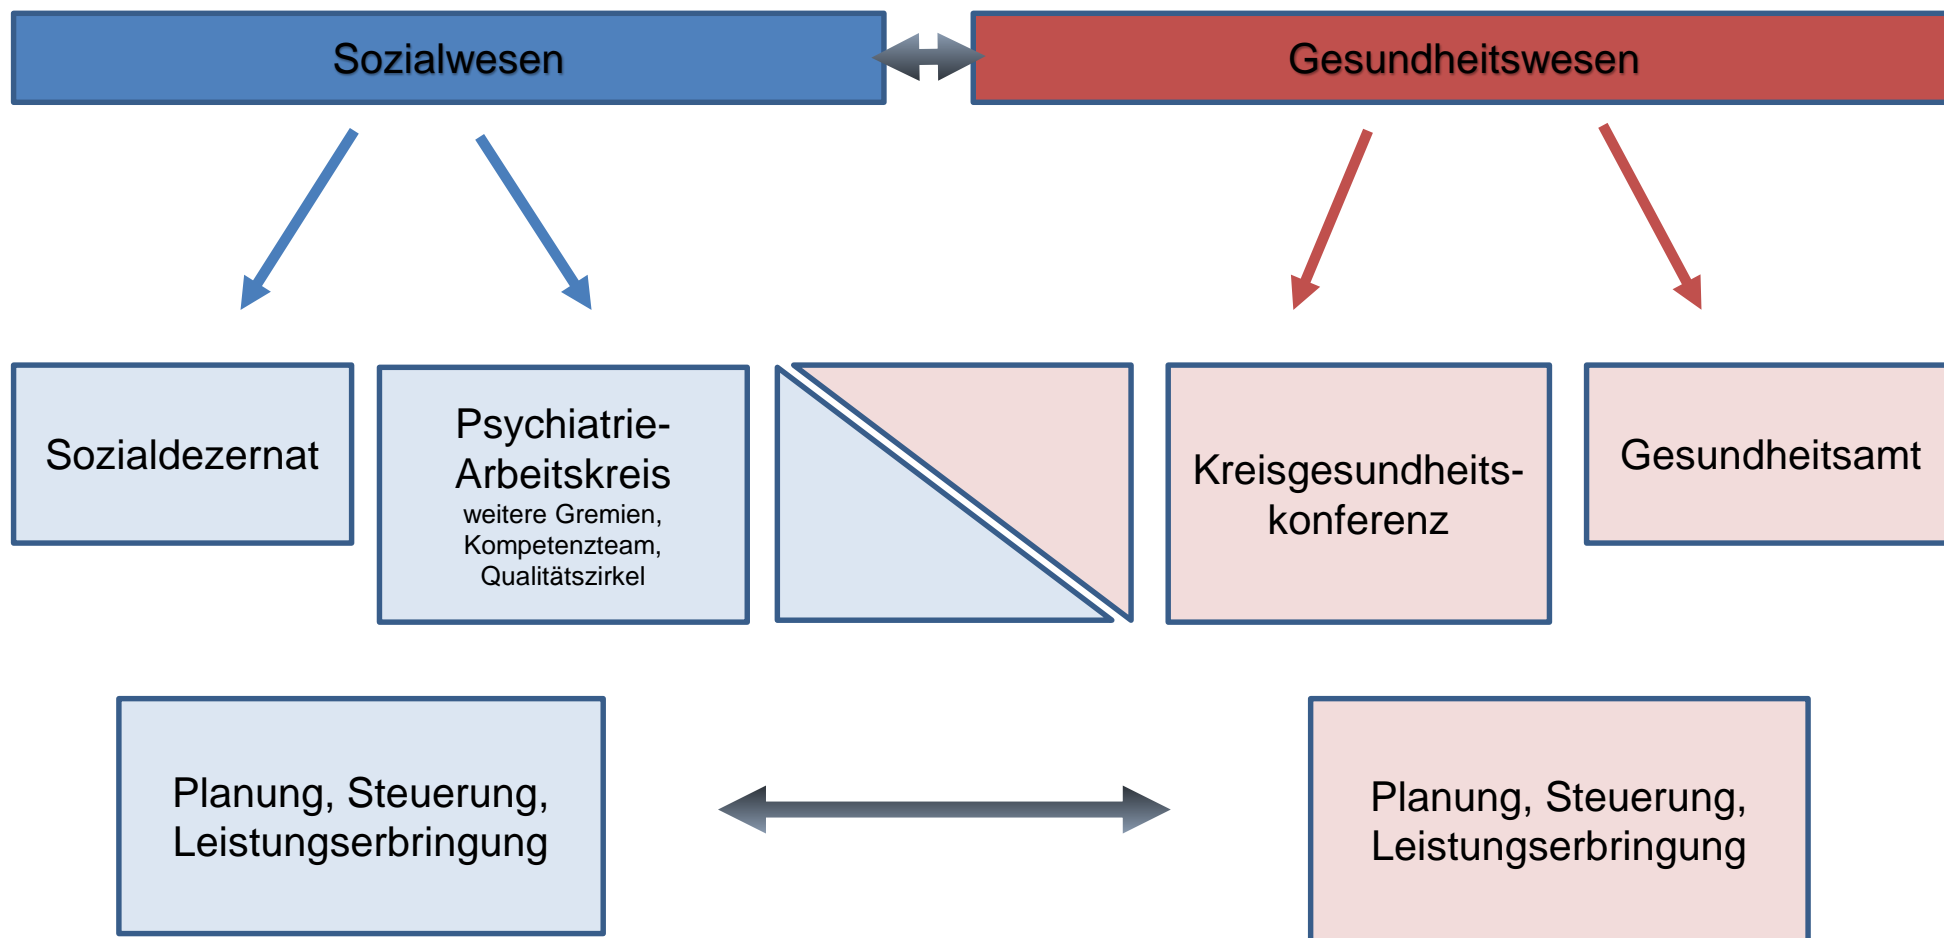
Sozialwesen

Gesundheitswesen

Sozialdezernat

Psychiatrie-Arbeitskreis
weitere Gremien, Kompetenzteam, Qualitätszirkel

Kreisgesundheitskonferenz

Gesundheitsamt

Planung, Steuerung, Leistungserbringung

Planung, Steuerung, Leistungserbringung